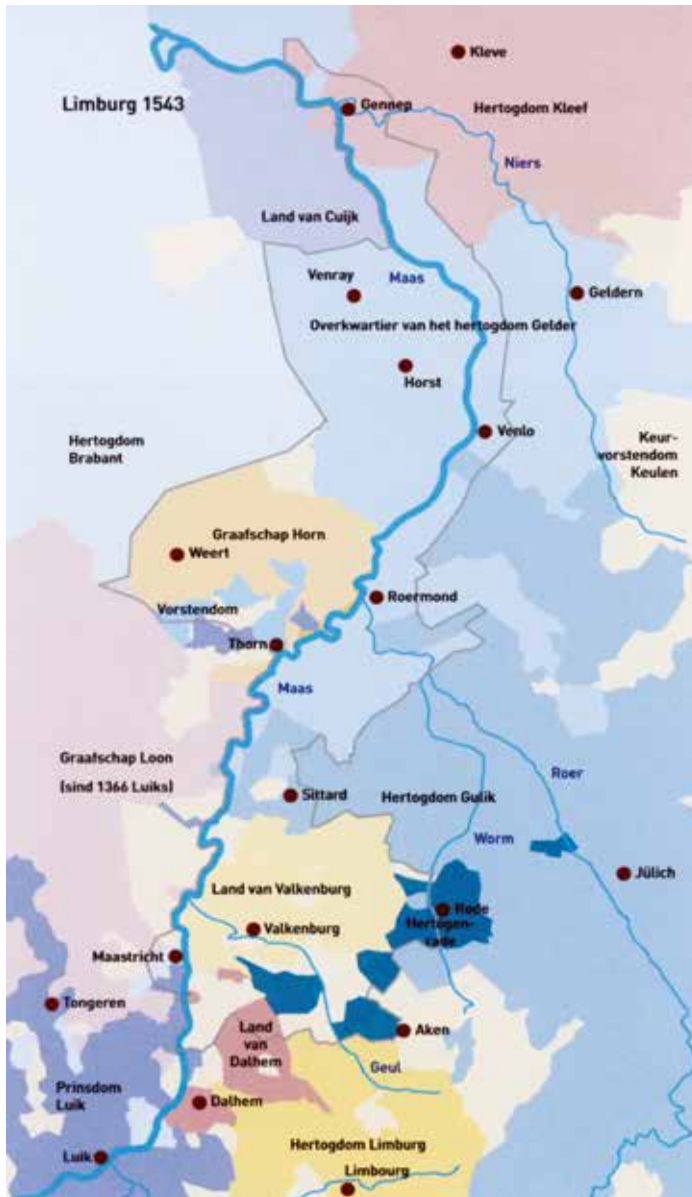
Limburg 1543

Kleve

Gennep

Hertogdom Kleef

Niers

Land van Cuijk

Venray

Maas

Geldern

Overkwartier van het hertogdom Gelder

Horst

Venlo

Hertogdom Brabant

Keurvorstendom Keulen

Graafschap Horn

Weert

Roermond

Vorstendom

Thorn

Maas

Graafschap Loon (sind 1366 Luiks)

Roer

Sittard

Hertogdom Gulik

Worm

Jülich

Land van Valkenburg

Rode

Hertogenrade

Valkenburg

Maastricht

Tongeren

Land van Dalhem

Aken

Geul

Prinsdom Luik

Dalhem

Hertogdom Limburg

Luik

Limbourg